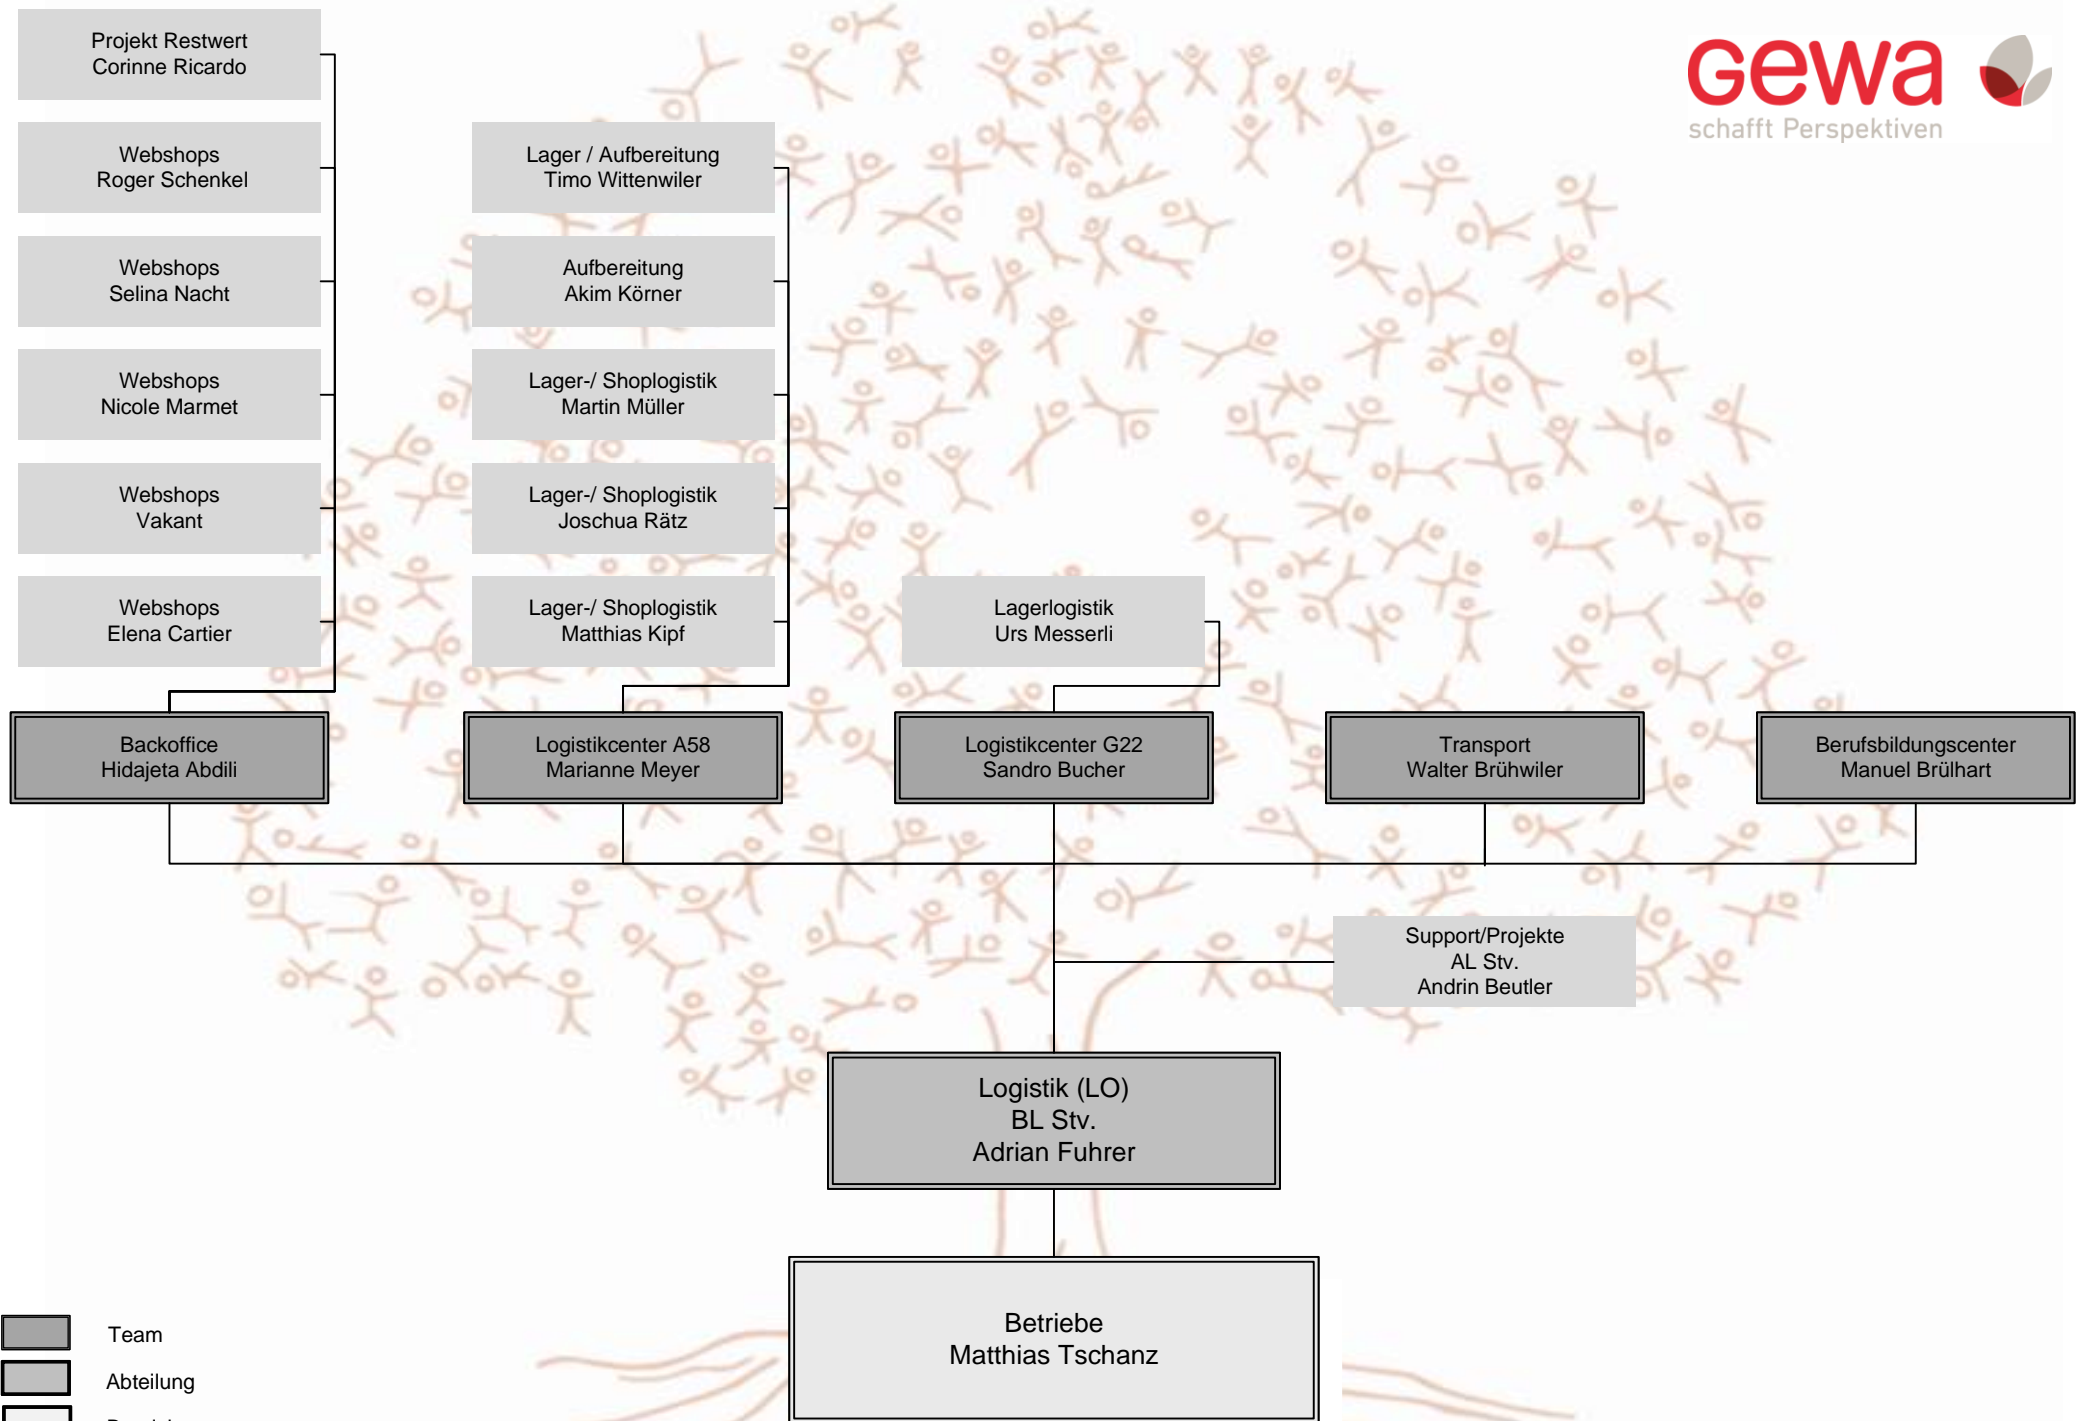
gewa
schafft Perspektiven

Projekt Restwert
Corinne Ricardo

Webshops
Roger Schenkel

Webshops
Selina Nacht

Webshops
Nicole Marmet

Webshops
Vakant

Webshops
Elena Cartier

Lager / Aufbereitung
Timo Wittenwiler

Aufbereitung
Akim Körner

Lager-/ Shoplogistik
Martin Müller

Lager-/ Shoplogistik
Joschua Rätz

Lager-/ Shoplogistik
Matthias Kipf

Lagerlogistik
Urs Messerli

Backoffice
Hidajeta Abdili

Logistikcenter A58
Marianne Meyer

Logistikcenter G22
Sandro Bucher

Transport
Walter Brühwiler

Berufsbildungscenter
Manuel Brülhart

Support/Projekte
AL Stv.
Andrin Beutler

Logistik (LO)
BL Stv.
Adrian Fuhrer

Betriebe
Matthias Tschanz

Team
Abteilung
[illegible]